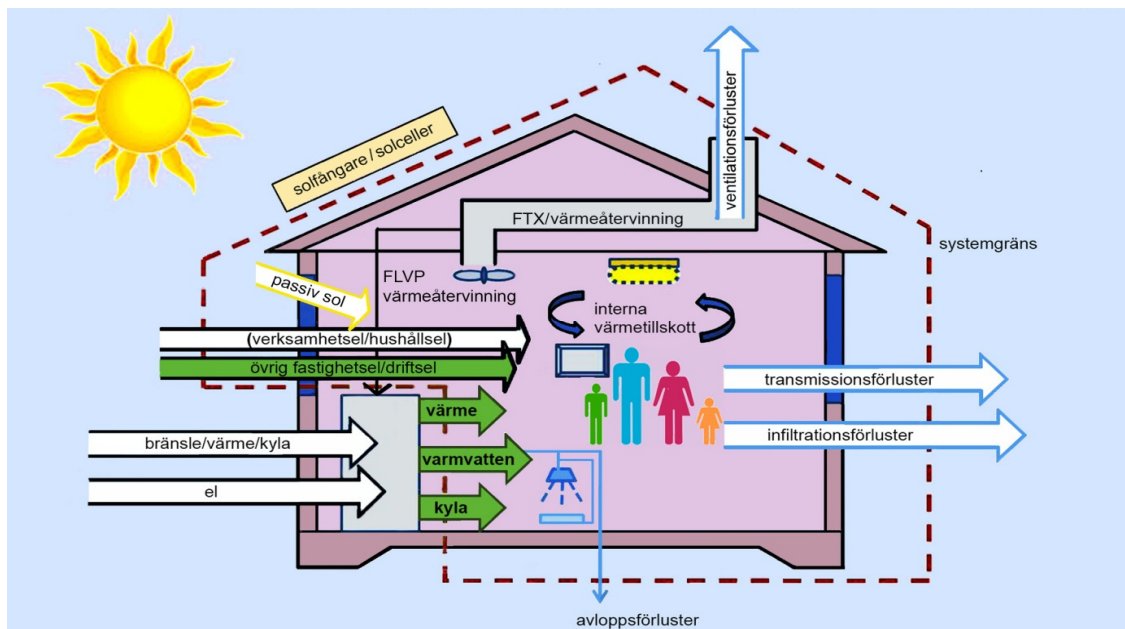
solfångare / solceller

ventilationsförluster

FTX/värmeåtervinning

systemgräns

passiv sol

FLVP
värmeåtervinning

interna
värmetillskott

(verksamhetsel/hushållsel)

övrig fastighetsel/driftsel

transmissionsförluster

infiltrationsförluster

värme

bränsle/värme/kyla

varmvatten

el

kyla

avloppsförluster